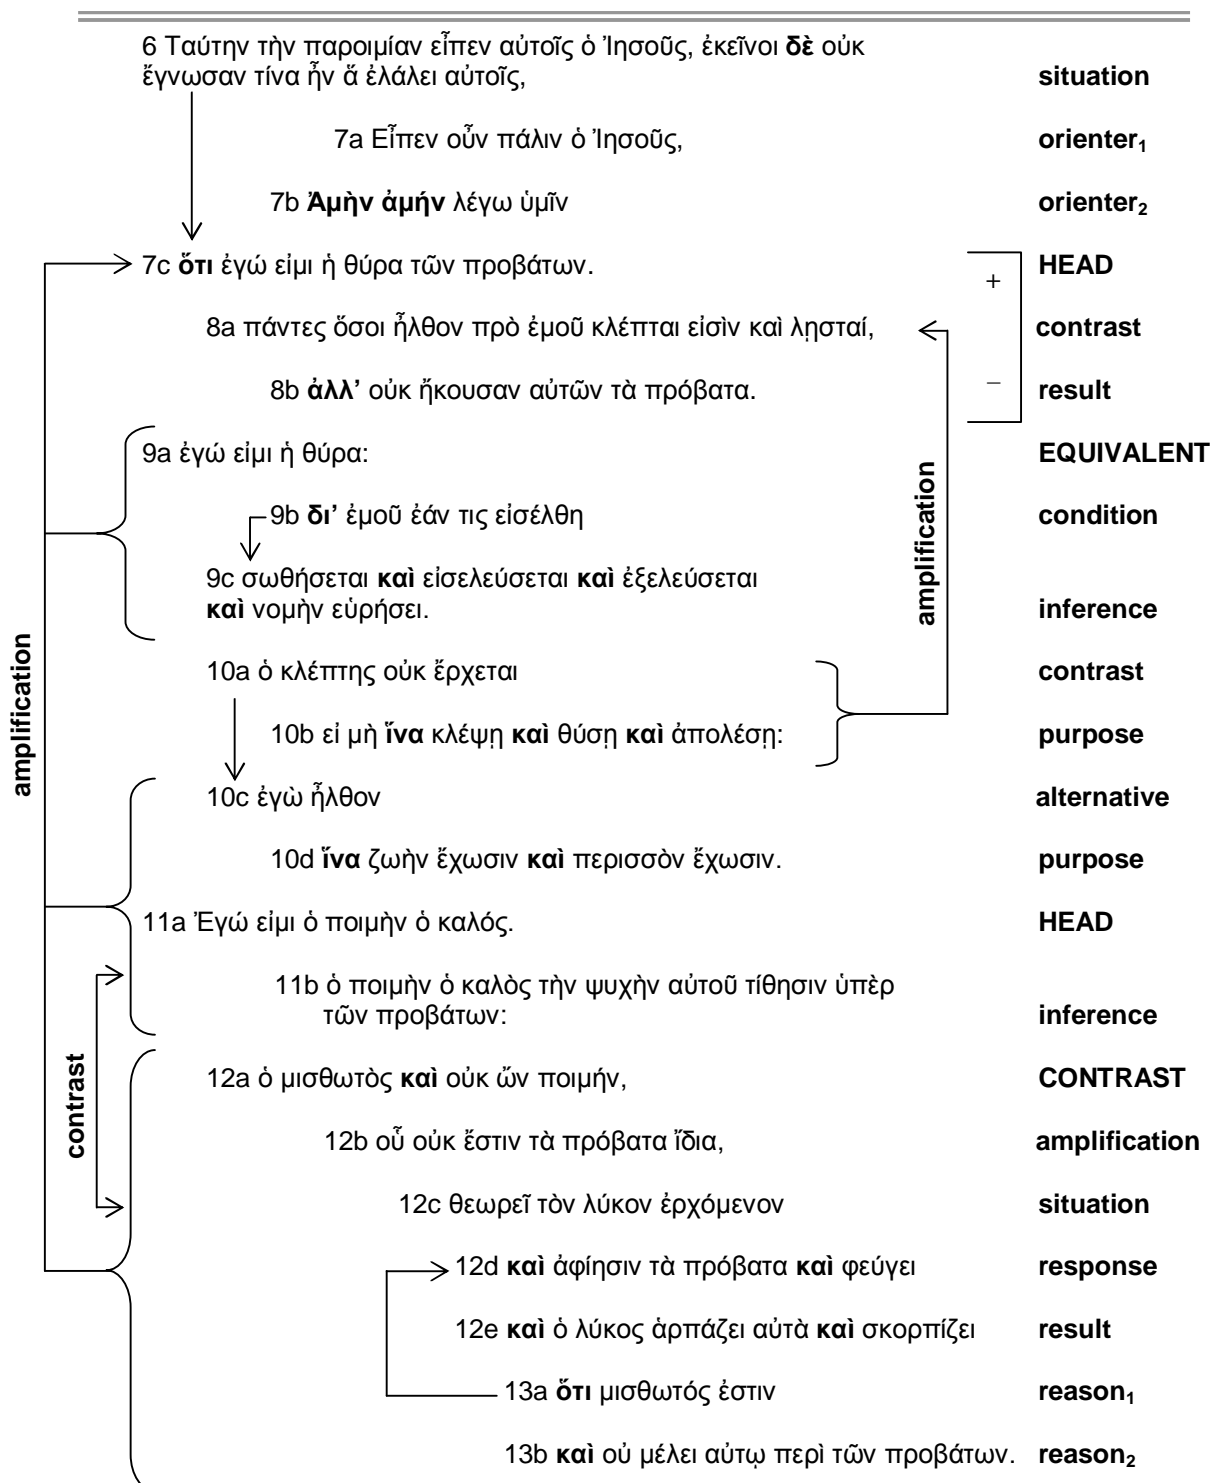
6 Ταύτην τὴν παροιμίαν εἶπεν αὐτοῖς ὁ Ἰησοῦς, ἐκεῖνοι **δὲ** οὐκ ἔγνωσαν τίνα ἦν ἃ ἐλάλει αὐτοῖς, **situation**

7a Εἶπεν οὖν πάλιν ὁ Ἰησοῦς, **orienter$_1$**

7b **Ἀμὴν ἀμὴν** λέγω ὑμῖν **orienter$_2$**

7c **ὅτι** ἐγώ εἰμι ἡ θύρα τῶν προβάτων. + **HEAD**

8a πάντες ὅσοι ἦλθον πρὸ ἐμοῦ κλέπται εἰσὶν καὶ λῃσταί, **contrast**

8b **ἀλλ'** οὐκ ἤκουσαν αὐτῶν τὰ πρόβατα. – **result**

9a ἐγώ εἰμι ἡ θύρα: **EQUIVALENT**

9b **δι'** ἐμοῦ ἐάν τις εἰσέλθῃ **condition**

9c σωθήσεται **καὶ** εἰσελεύσεται **καὶ** ἐξελεύσεται **καὶ** νομὴν εὑρήσει. **inference**

**amplification**

10a ὁ κλέπτης οὐκ ἔρχεται **contrast**

10b εἰ μὴ **ἵνα** κλέψῃ **καὶ** θύσῃ **καὶ** ἀπολέσῃ: **purpose**

10c ἐγὼ ἦλθον **alternative**

10d **ἵνα** ζωὴν ἔχωσιν **καὶ** περισσὸν ἔχωσιν. **purpose**

**amplification**

11a Ἐγώ εἰμι ὁ ποιμὴν ὁ καλός. **HEAD**

11b ὁ ποιμὴν ὁ καλὸς τὴν ψυχὴν αὐτοῦ τίθησιν ὑπὲρ τῶν προβάτων: **inference**

**contrast**

12a ὁ μισθωτὸς **καὶ** οὐκ ὢν ποιμήν, **CONTRAST**

12b οὗ οὐκ ἔστιν τὰ πρόβατα ἴδια, **amplification**

12c θεωρεῖ τὸν λύκον ἐρχόμενον **situation**

12d **καὶ** ἀφίησιν τὰ πρόβατα **καὶ** φεύγει **response**

12e **καὶ** ὁ λύκος ἁρπάζει αὐτὰ **καὶ** σκορπίζει **result**

13a **ὅτι** μισθωτός ἐστιν **reason$_1$**

13b **καὶ** οὐ μέλει αὐτῷ περὶ τῶν προβάτων. **reason$_2$**